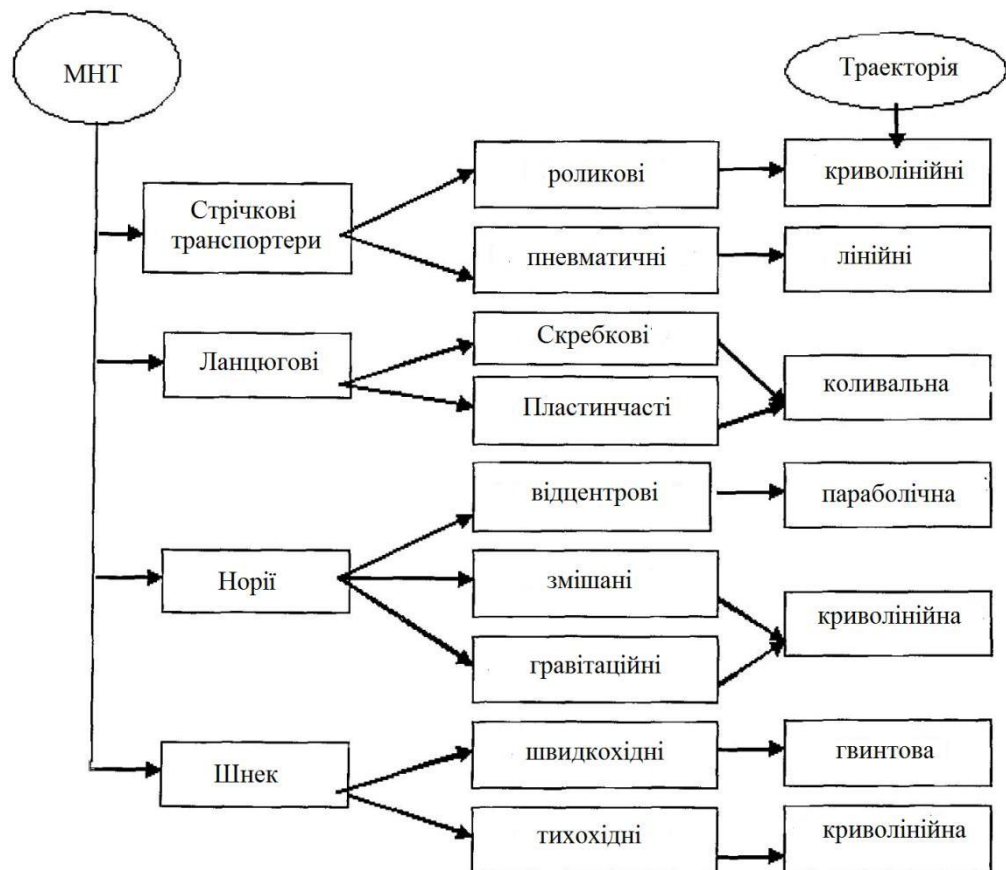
МНТ

Траєкторія

Стрічкові транспортери

роликові

криволінійні

пневматичні

лінійні

Ланцюгові

Скребкові

Пластинчасті

коливальна

Норії

відцентрові

параболічна

змішані

гравітаційні

криволінійна

Шнек

швидкохідні

гвинтова

тихохідні

криволінійна